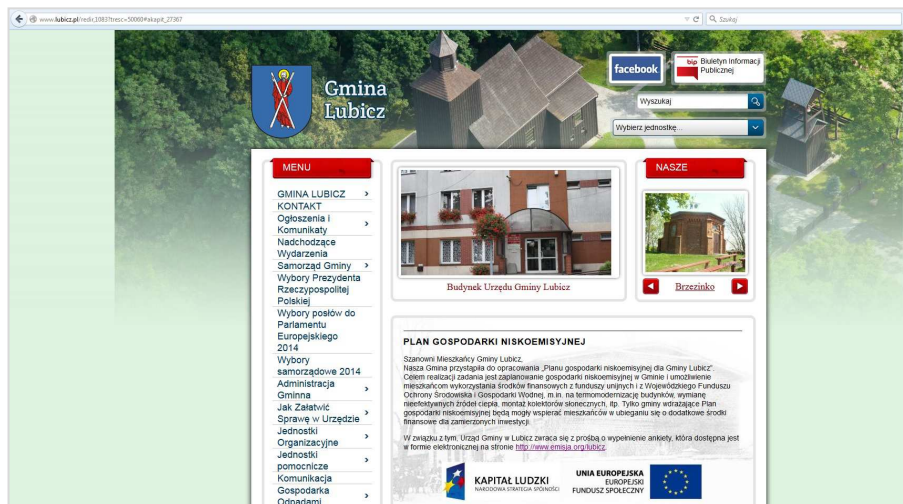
www.lubicz.pl/redir,1083?tresc=50069#akapit_27387

Szukaj

Gmina Lubicz

facebook

bip Biuletyn Informacji Publicznej

Wyszukaj

Wybierz jednostkę...

MENU

GMINA LUBICZ
KONTAKT
Ogłoszenia i Komunikaty
Nadchodzące Wydarzenia
Samorząd Gminy
Wybory Prezydenta Rzeczypospolitej Polskiej
Wybory posłów do Parlamentu Europejskiego 2014
Wybory samorządowe 2014
Administracja Gminna
Jak Załatwić Sprawę w Urzędzie
Jednostki Organizacyjne
Jednostki pomocnicze
Komunikacja
Gospodarka Odpadami

Budynek Urzędu Gminy Lubicz

NASZE

Brzezinko

PLAN GOSPODARKI NISKOEMISYJNEJ

Szanowni Mieszkańcy Gminy Lubicz,
Nasza Gmina przystąpiła do opracowania „Planu gospodarki niskoemisyjnej dla Gminy Lubicz". Celem realizacji zadania jest zaplanowanie gospodarki niskoemisyjnej w Gminie i umożliwienie mieszkańcom wykorzystania środków finansowych z funduszy unijnych i z Wojewódzkiego Funduszu Ochrony Środowiska i Gospodarki Wodnej, m.in. na termomodernizację budynków, wymianę nieefektywnych źródeł ciepła, montaż kolektorów słonecznych, itp. Tylko gminy wdrażające Plan gospodarki niskoemisyjnej będą mogły wspierać mieszkańców w ubieganiu się o dodatkowe środki finansowe dla zamierzonych inwestycji.

W związku z tym, Urząd Gminy w Lubicz zwraca się z prośbą o wypełnienie ankiety, która dostępna jest w formie elektronicznej na stronie http://www.emisja.org/lubicz.

KAPITAŁ LUDZKI
NARODOWA STRATEGIA SPÓJNOŚCI

UNIA EUROPEJSKA
EUROPEJSKI
FUNDUSZ SPOŁECZNY